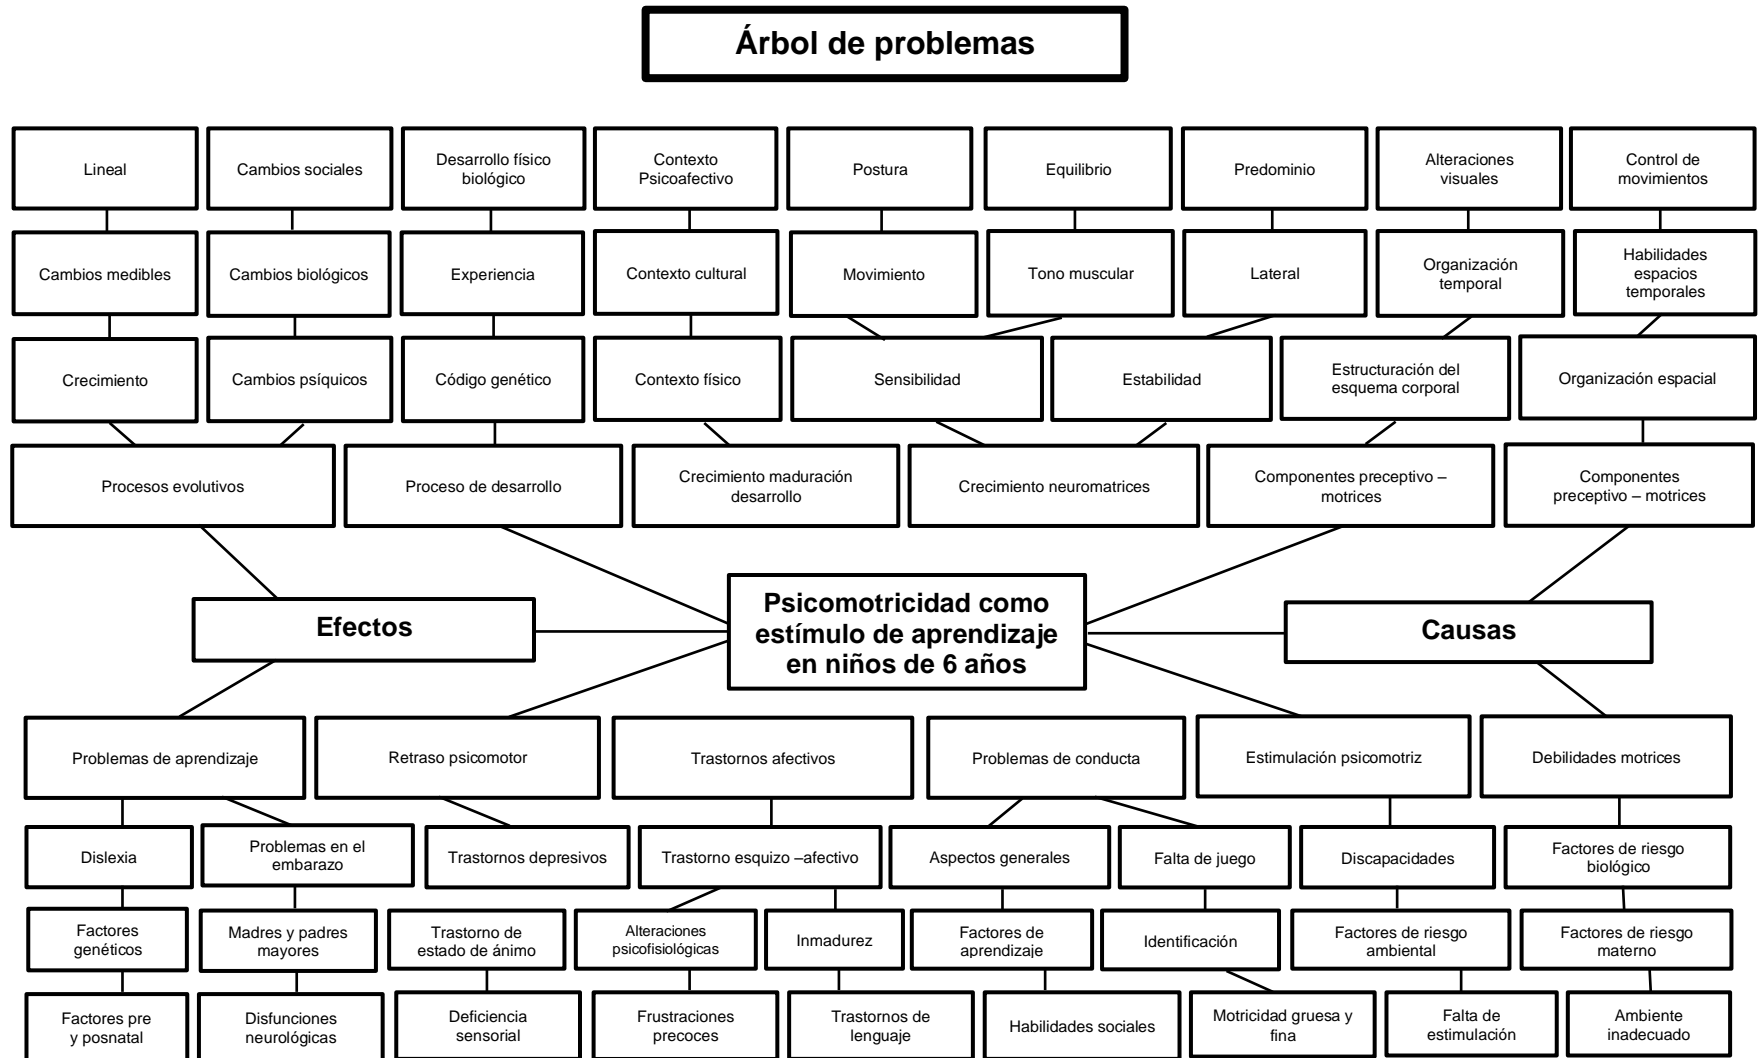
Árbol de problemas

Lineal
Cambios sociales
Desarrollo físico biológico
Contexto Psicoafectivo
Postura
Equilibrio
Predominio
Alteraciones visuales
Control de movimientos

Cambios medibles
Cambios biológicos
Experiencia
Contexto cultural
Movimiento
Tono muscular
Lateral
Organización temporal
Habilidades espacios temporales

Crecimiento
Cambios psíquicos
Código genético
Contexto físico
Sensibilidad
Estabilidad
Estructuración del esquema corporal
Organización espacial

Procesos evolutivos
Proceso de desarrollo
Crecimiento maduración desarrollo
Crecimiento neuromatrices
Componentes preceptivo – motrices
Componentes preceptivo – motrices

Efectos
Psicomotricidad como estímulo de aprendizaje en niños de 6 años
Causas

Problemas de aprendizaje
Retraso psicomotor
Trastornos afectivos
Problemas de conducta
Estimulación psicomotriz
Debilidades motrices

Dislexia
Problemas en el embarazo
Trastornos depresivos
Trastorno esquizo –afectivo
Aspectos generales
Falta de juego
Discapacidades
Factores de riesgo biológico

Factores genéticos
Madres y padres mayores
Trastorno de estado de ánimo
Alteraciones psicofisiológicas
Inmadurez
Factores de aprendizaje
Identificación
Factores de riesgo ambiental
Factores de riesgo materno

Factores pre y posnatal
Disfunciones neurológicas
Deficiencia sensorial
Frustraciones precoces
Trastornos de lenguaje
Habilidades sociales
Motricidad gruesa y fina
Falta de estimulación
Ambiente inadecuado